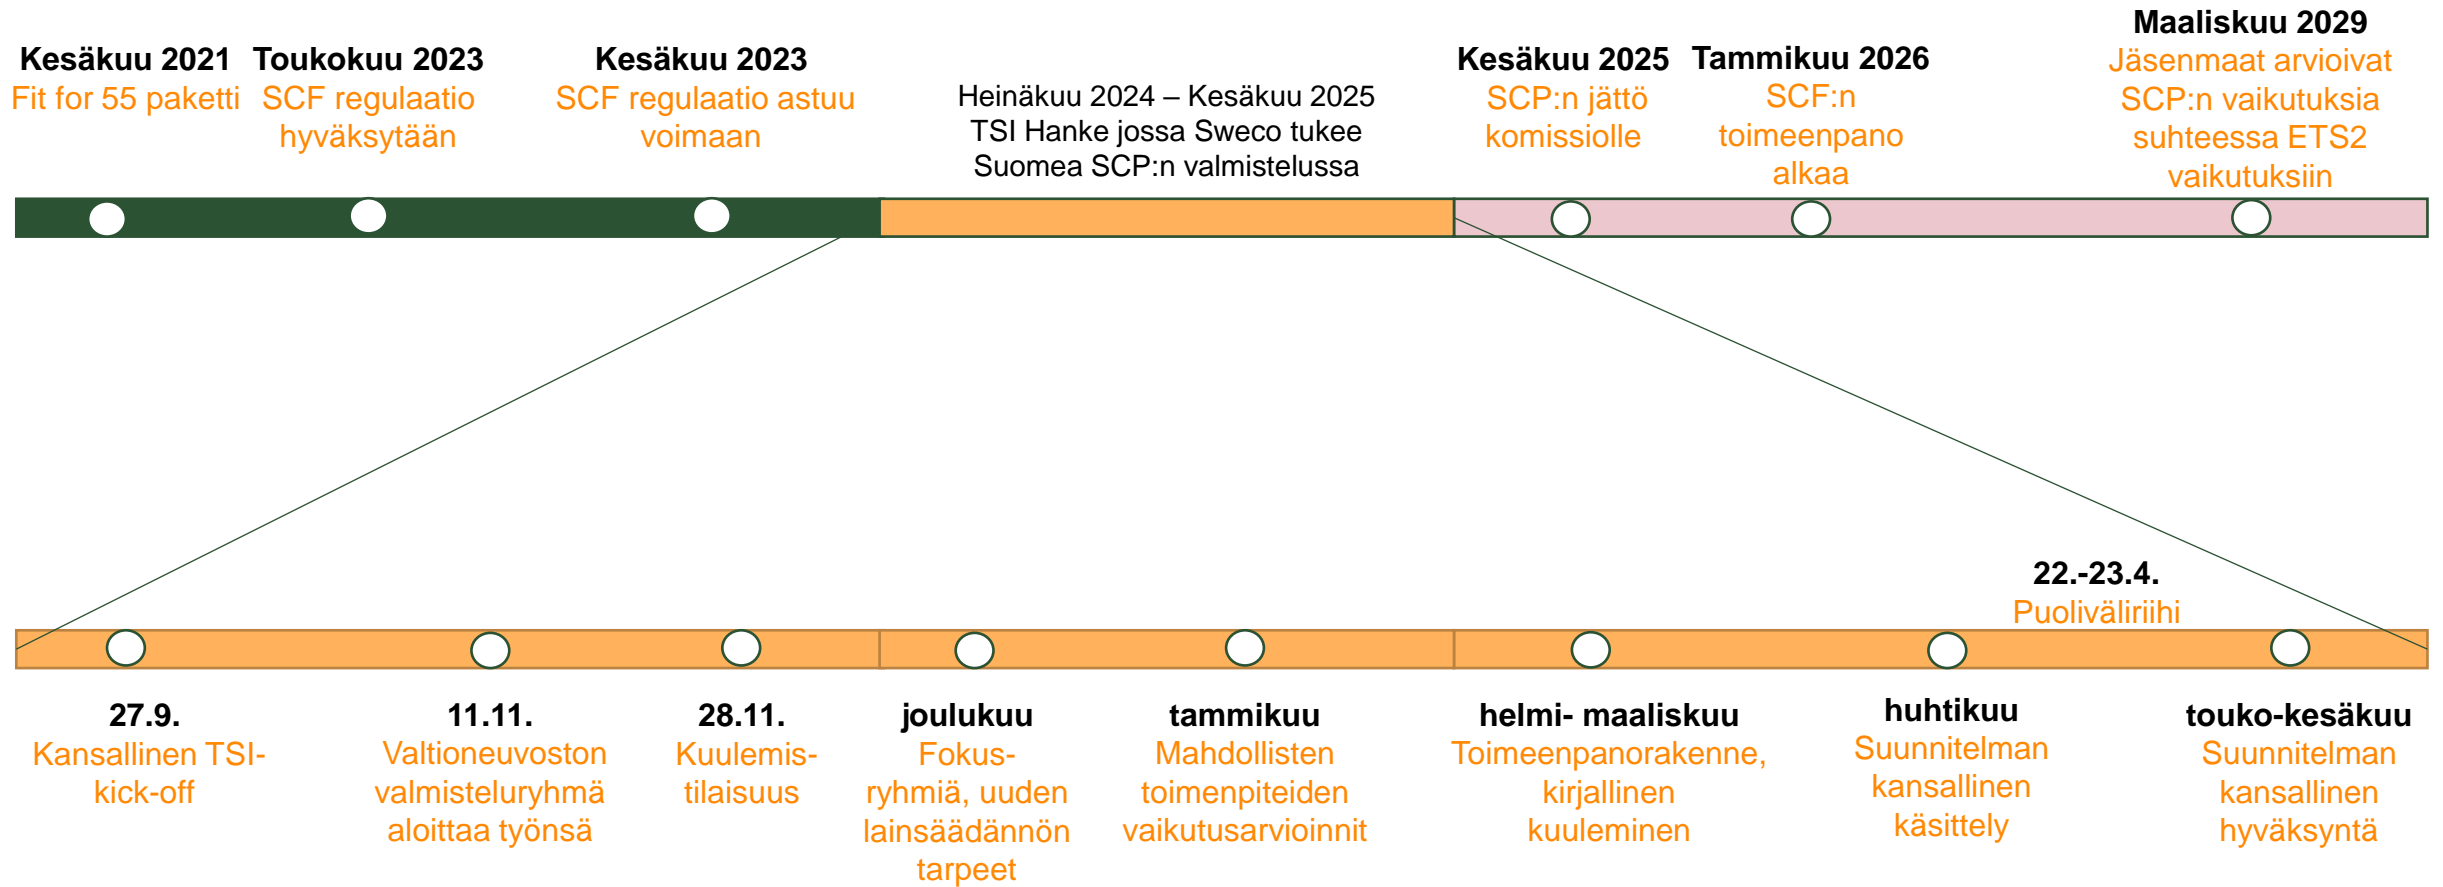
Kesäkuu 2021
Fit for 55 paketti

Toukokuu 2023
SCF regulaatio hyväksytään

Kesäkuu 2023
SCF regulaatio astuu voimaan

Heinäkuu 2024 – Kesäkuu 2025
TSI Hanke jossa Sweco tukee Suomea SCP:n valmistelussa

Kesäkuu 2025
SCP:n jättö komissiolle

Tammikuu 2026
SCF:n toimeenpano alkaa

Maaliskuu 2029
Jäsenmaat arvioivat SCP:n vaikutuksia suhteessa ETS2 vaikutuksiin

22.-23.4.
Puoliväliriihi

27.9.
Kansallinen TSI-kick-off

11.11.
Valtioneuvoston valmisteluryhmä aloittaa työnsä

28.11.
Kuulemis-tilaisuus

joulukuu
Fokus-ryhmiä, uuden lainsäädännön tarpeet

tammikuu
Mahdollisten toimenpiteiden vaikutusarvioinnit

helmi- maaliskuu
Toimeenpanorakenne, kirjallinen kuuleminen

huhtikuu
Suunnitelman kansallinen käsittely

touko-kesäkuu
Suunnitelman kansallinen hyväksyntä